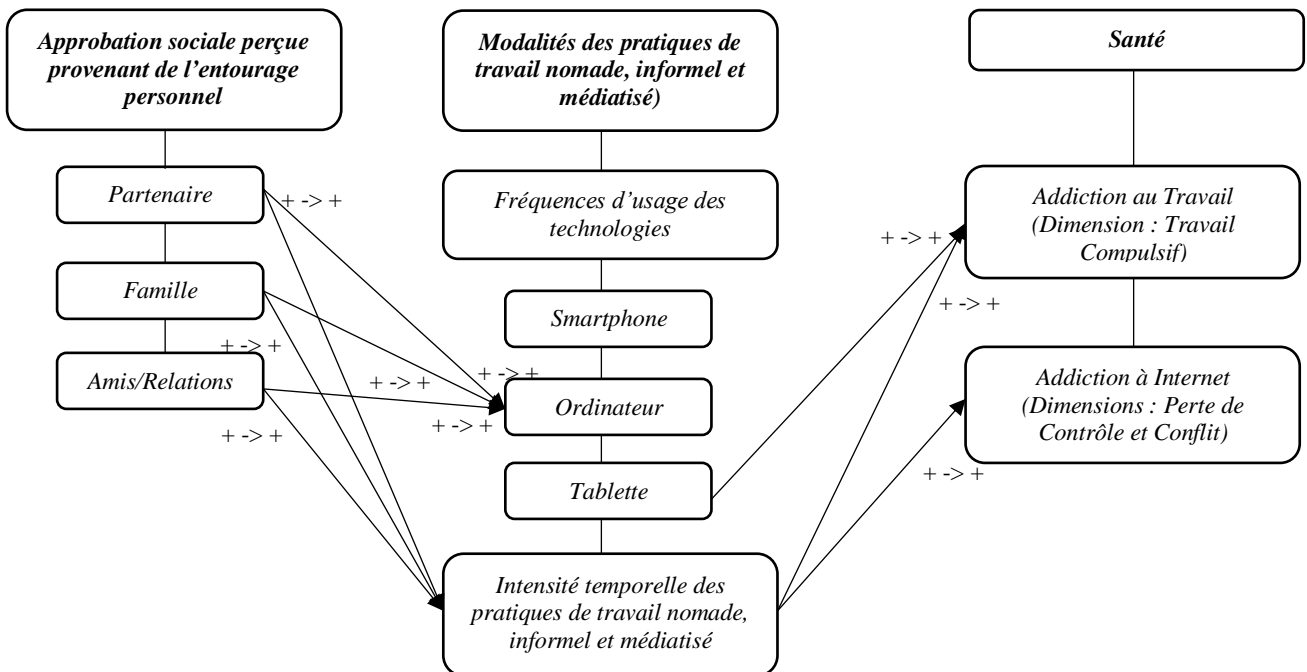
Approbation sociale perçue provenant de l'entourage personnel

Modalités des pratiques de travail nomade, informel et médiatisé)

Santé

Partenaire

+ -> +

Fréquences d'usage des technologies

+ -> +

Addiction au Travail (Dimension : Travail Compulsif)

Famille

+ -> +

Smartphone

+ -> +

Amis/Relations

+ -> +

+ -> +

Ordinateur

+ -> +

Addiction à Internet (Dimensions : Perte de Contrôle et Conflit)

+ -> +

Tablette

+ -> +

Intensité temporelle des pratiques de travail nomade, informel et médiatisé